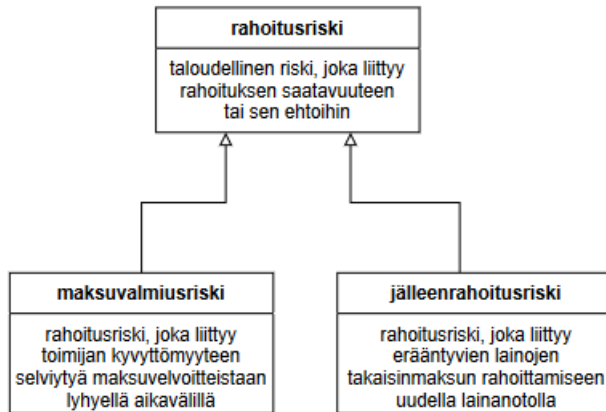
rahoitusriski

taloudellinen riski, joka liittyy rahoituksen saatavuuteen tai sen ehtoihin

maksuvalmiusriski

rahoitusriski, joka liittyy toimijan kyvyttömyyteen selviytyä maksuvelvoitteistaan lyhyellä aikavälillä

jälleenrahoitusriski

rahoitusriski, joka liittyy erääntyvien lainojen takaisinmaksun rahoittamiseen uudella lainanotolla